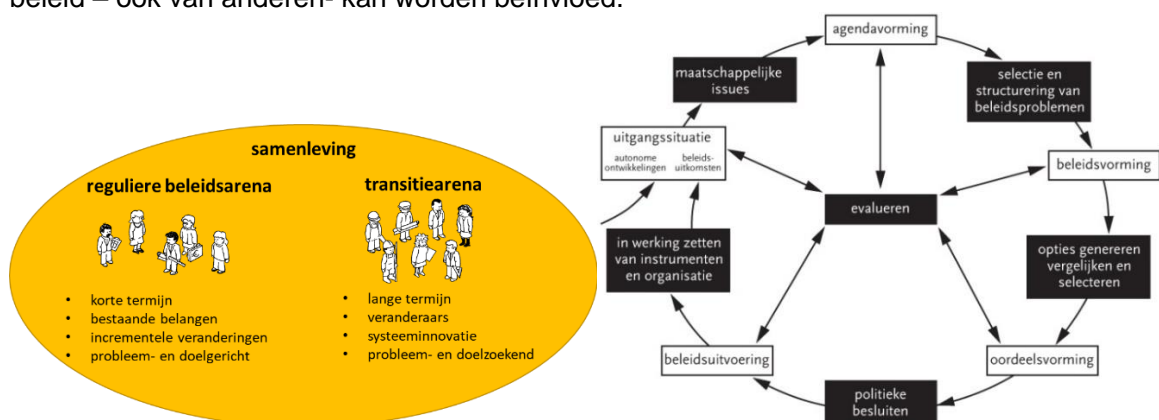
beleid – ook van anderen- kan worden beïnvloed.

samenleving

reguliere beleidsarena

- korte termijn
- bestaande belangen
- incrementele veranderingen
- probleem- en doelgericht

transitiearena

- lange termijn
- veranderaars
- systeeminnovatie
- probleem- en doelzoekend

agendavorming

selectie en structurering van beleidsproblemen

beleidsvorming

opties genereren vergelijken en selecteren

oordeelsvorming

politieke besluiten

beleidsuitvoering

in werking zetten van instrumenten en organisatie

uitgangssituatie
autonome ontwikkelingen
beleids-uitkomsten

maatschappelijke issues

evalueren